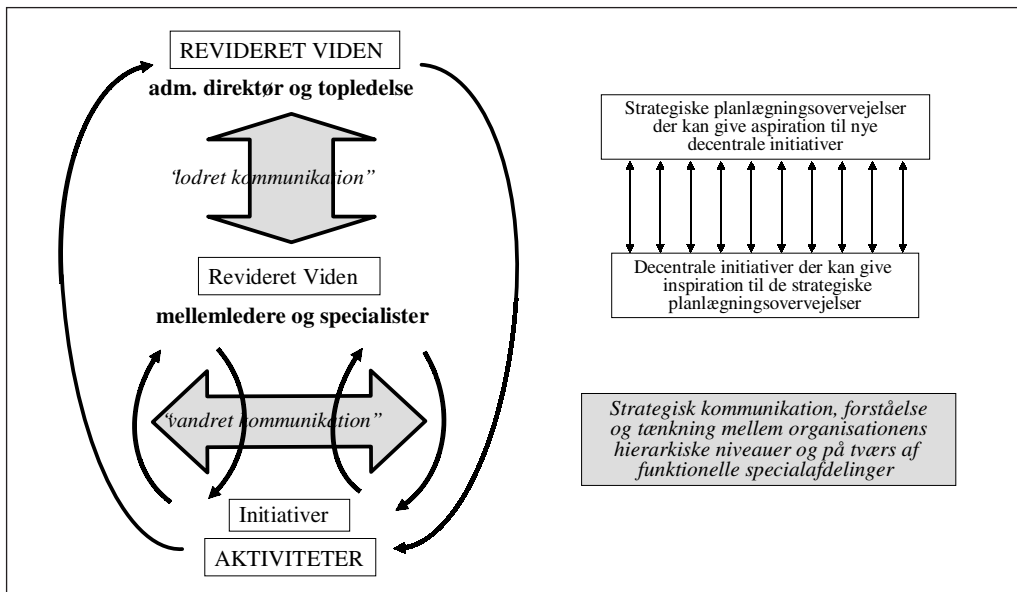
REVIDERET VIDEN

adm. direktør og topledelse

'lodret kommunikation"

Revideret Viden

mellemledere og specialister

"vandret kommunikation"

Initiativer

AKTIVITETER

Strategiske planlægningsovervejelser der kan give aspiration til nye decentrale initiativer

Decentrale initiativer der kan give inspiration til de strategiske planlægningsovervejelser

Strategisk kommunikation, forståelse og tænkning mellem organisationens hierarkiske niveauer og på tværs af funktionelle specialafdelinger